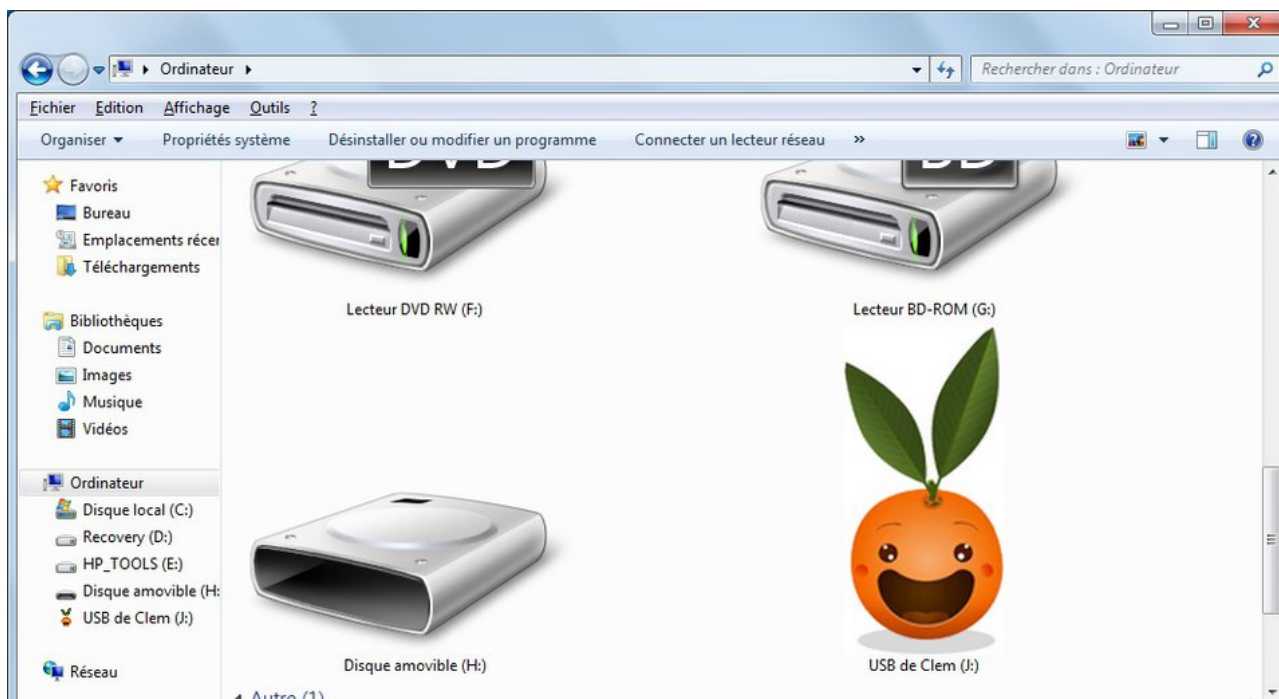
Ordinateur

Rechercher dans : Ordinateur

Fichier Edition Affichage Outils ?

Organiser ▾ Propriétés système Désinstaller ou modifier un programme Connecter un lecteur réseau »

Favoris
Bureau
Emplacements récer
Téléchargements

Bibliothèques
Documents
Images
Musique
Vidéos

Ordinateur
Disque local (C:)
Recovery (D:)
HP_TOOLS (E:)
Disque amovible (H:
USB de Clem (J:)

Réseau

DVD

Lecteur DVD RW (F:)

BD

Lecteur BD-ROM (G:)

Disque amovible (H:)

USB de Clem (J:)

Autre (1)